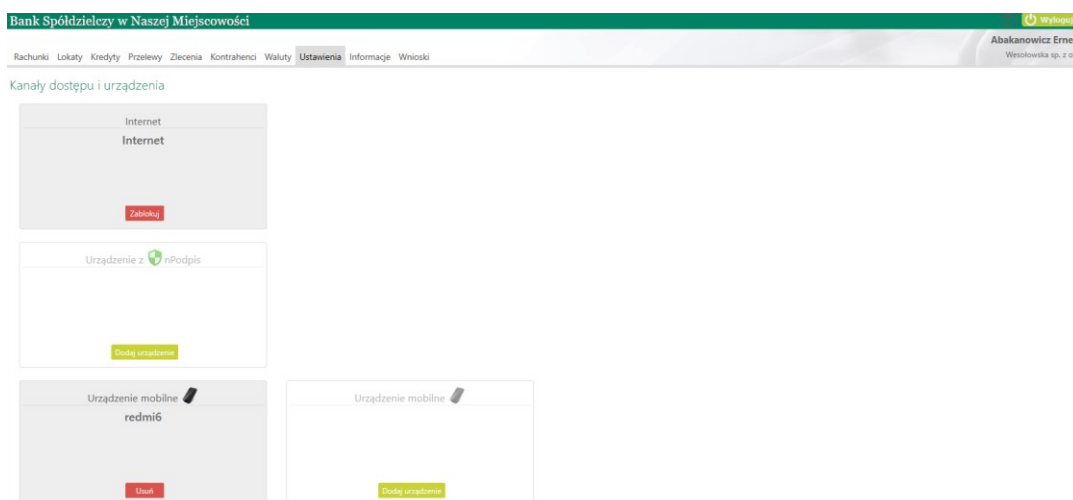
Bank Spółdzielczy w Naszej Miejscowości

Wyloguj

Abakanowicz Erne
Wesołowska sp. z o

Rachunki Lokaty Kredyty Przelewy Zlecenia Kontrahenci Waluty Ustawienia Informacje Wnioski

Kanały dostępu i urządzenia

Internet
Internet
Zablokuj

Urządzenie z nPodpis
Dodaj urządzenie

Urządzenie mobilne
redmi6
Usuń

Urządzenie mobilne
Dodaj urządzenie